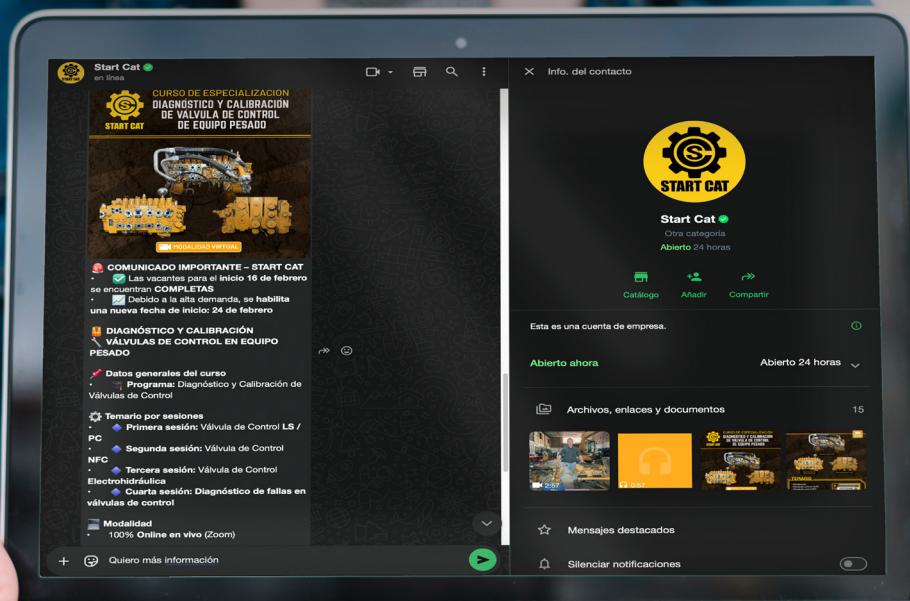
Start Cat
en línea

START CAT
CURSO DE ESPECIALIZACIÓN
DIAGNÓSTICO Y CALIBRACIÓN DE VÁLVULA DE CONTROL DE EQUIPO PESADO
MODALIDAD VIRTUAL

COMUNICADO IMPORTANTE – START CAT
• Las vacantes para el inicio 16 de febrero se encuentran COMPLETAS
• Debido a la alta demanda, se habilita una nueva fecha de inicio: 24 de febrero

DIAGNÓSTICO Y CALIBRACIÓN VÁLVULAS DE CONTROL EN EQUIPO PESADO

Datos generales del curso
• Programa: Diagnóstico y Calibración de Válvulas de Control

Temario por sesiones
• Primera sesión: Válvula de Control LS / PC
• Segunda sesión: Válvula de Control NFC
• Tercera sesión: Válvula de Control Electrohidráulica
• Cuarta sesión: Diagnóstico de fallas en válvulas de control

Modalidad
• 100% Online en vivo (Zoom)

Quiero más información

Info. del contacto

START CAT
Start Cat
Otra categoría
Abierto 24 horas

Catálogo
Añadir
Compartir

Esta es una cuenta de empresa.

Abierto ahora
Abierto 24 horas

Archivos, enlaces y documentos
15

2:57
0:57

Mensajes destacados

Silenciar notificaciones